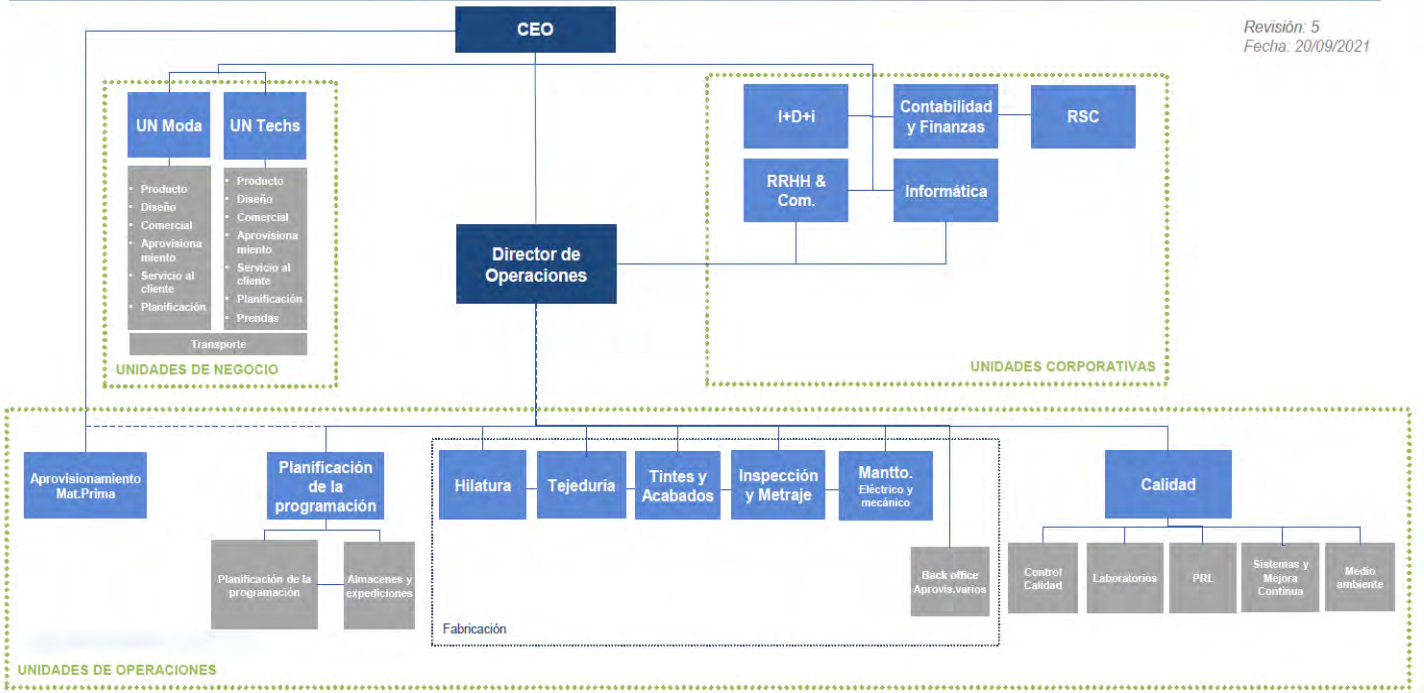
CEO

Revisión: 5
Fecha: 20/09/2021

UN Moda

UN Techs

- Producto
- Diseño
- Comercial
- Aprovisionamiento
- Servicio al cliente
- Planificación

- Producto
- Diseño
- Comercial
- Aprovisionamiento
- Servicio al cliente
- Planificación
- Prendas

Transporte

UNIDADES DE NEGOCIO

I+D+i

Contabilidad y Finanzas

RSC

RRHH & Com.

Informática

UNIDADES CORPORATIVAS

Director de Operaciones

Aprovisionamiento Mat.Prima

Planificación de la programación

Planificación de la programación

Almacenes y expediciones

Hilatura

Tejeduría

Tintes y Acabados

Inspección y Metraje

Mantto. Eléctrico y mecánico

Back office Aprovis.varios

Fabricación

Calidad

Control Calidad

Laboratorios

PRL

Sistemas y Mejora Continua

Medio ambiente

UNIDADES DE OPERACIONES